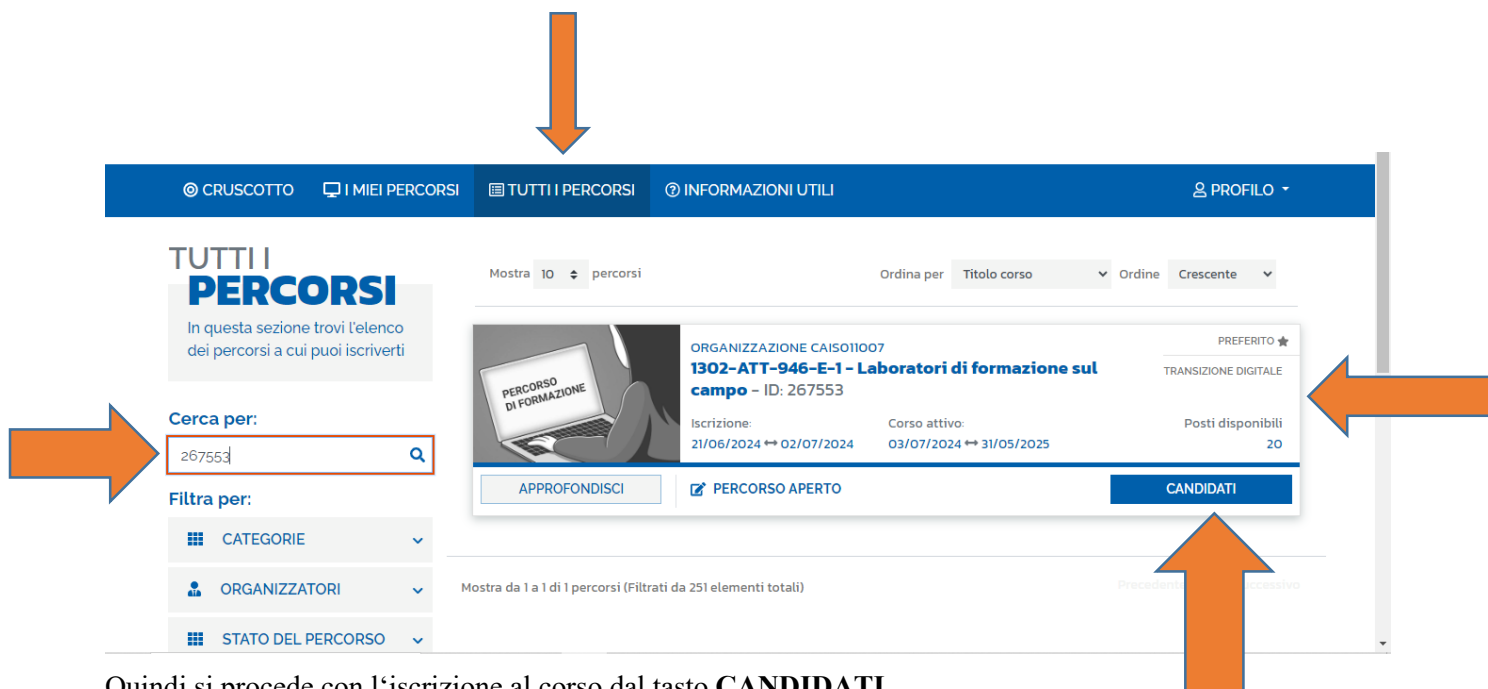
CRUSCOTTO I MIEI PERCORSI TUTTI I PERCORSI INFORMAZIONI UTILI PROFILO

TUTTI I
PERCORSI
In questa sezione trovi l'elenco dei percorsi a cui puoi iscriverti

Mostra 10 percorsi

Ordina per Titolo corso Ordine Crescente

PERCORSO DI FORMAZIONE

ORGANIZZAZIONE CAIS011007
1302-ATT-946-E-1 - Laboratori di formazione sul campo - ID: 267553

PREFERITO
TRANSIZIONE DIGITALE

Iscrizione:
21/06/2024 ↔ 02/07/2024

Corso attivo:
03/07/2024 ↔ 31/05/2025

Posti disponibili
20

APPROFONDISCI
PERCORSO APERTO
CANDIDATI

Cerca per:
267553

Filtra per:
CATEGORIE
ORGANIZZATORI
STATO DEL PERCORSO

Mostra da 1 a 1 di 1 percorsi (Filtrati da 251 elementi totali)

Precedent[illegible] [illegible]ccessivo

Quindi si procede con l'iscrizione al corso dal tasto CANDIDATI